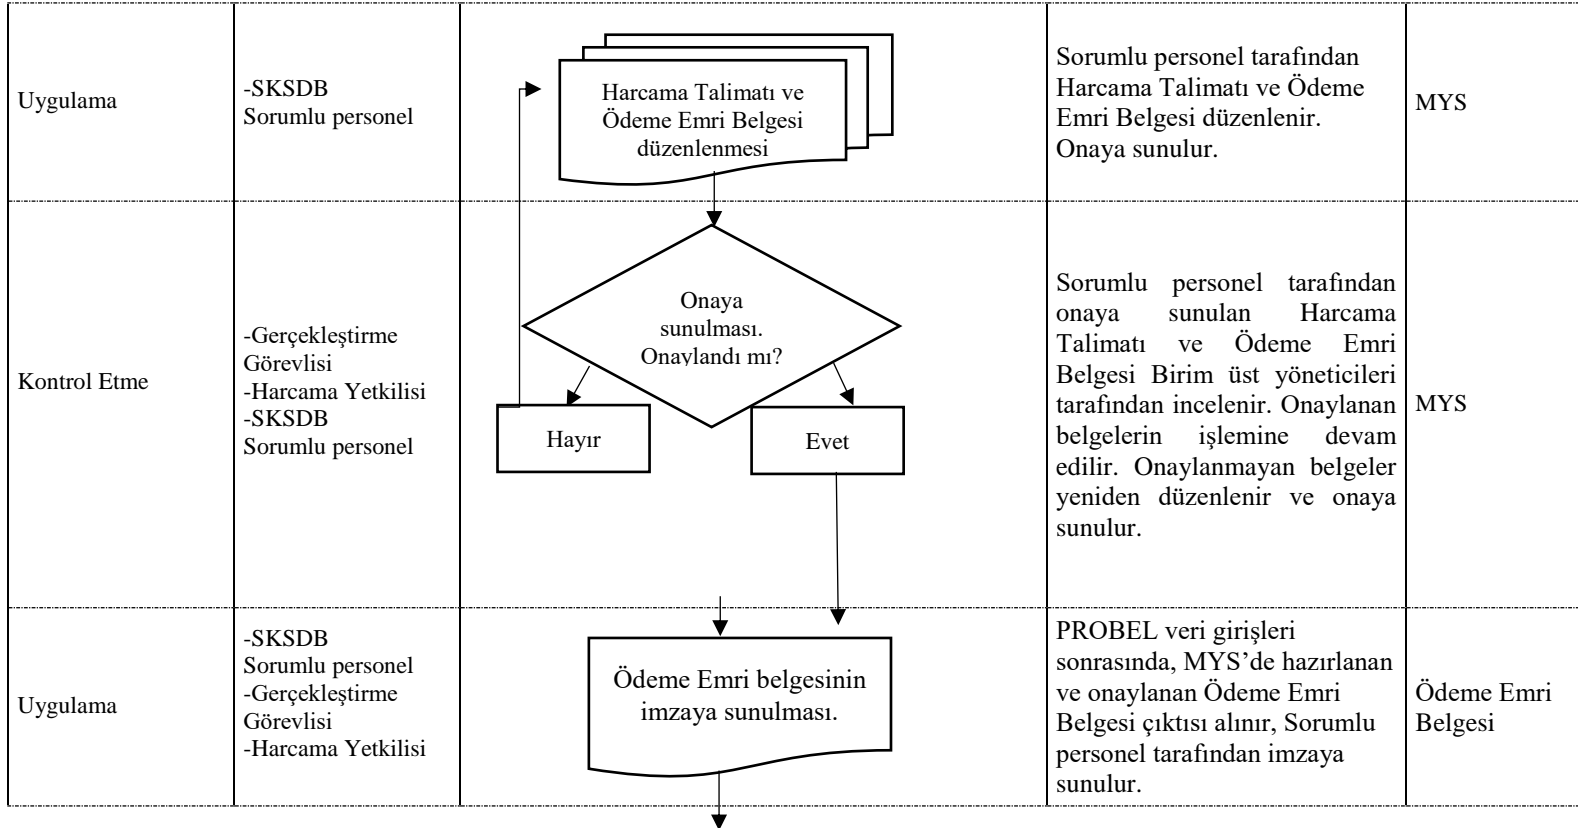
| | | | | |
|---|---|---|---|---|
| Uygulama | -SKSDB Sorumlu personel | Harcama Talimatı ve Ödeme Emri Belgesi düzenlenmesi | Sorumlu personel tarafından Harcama Talimatı ve Ödeme Emri Belgesi düzenlenir. Onaya sunulur. | MYS |
| Kontrol Etme | -Gerçekleştirme Görevlisi -Harcama Yetkilisi -SKSDB Sorumlu personel | Onaya sunulması. Onaylandı mı? Hayır Evet | Sorumlu personel tarafından onaya sunulan Harcama Talimatı ve Ödeme Emri Belgesi Birim üst yöneticileri tarafından incelenir. Onaylanan belgelerin işlemine devam edilir. Onaylanmayan belgeler yeniden düzenlenir ve onaya sunulur. | MYS |
| Uygulama | -SKSDB Sorumlu personel -Gerçekleştirme Görevlisi -Harcama Yetkilisi | Ödeme Emri belgesinin imzaya sunulması. | PROBEL veri girişleri sonrasında, MYS'de hazırlanan ve onaylanan Ödeme Emri Belgesi çıktısı alınır, Sorumlu personel tarafından imzaya sunulur. | Ödeme Emri Belgesi |